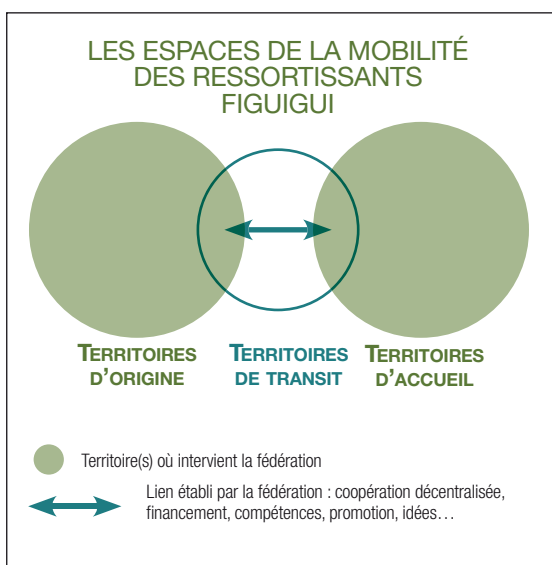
LES ESPACES DE LA MOBILITÉ DES RESSORTISSANTS FIGUIGUI

TERRITOIRES D'ORIGINE

TERRITOIRES DE TRANSIT

TERRITOIRES D'ACCUEIL

Territoire(s) où intervient la fédération

Lien établi par la fédération : coopération décentralisée, financement, compétences, promotion, idées…